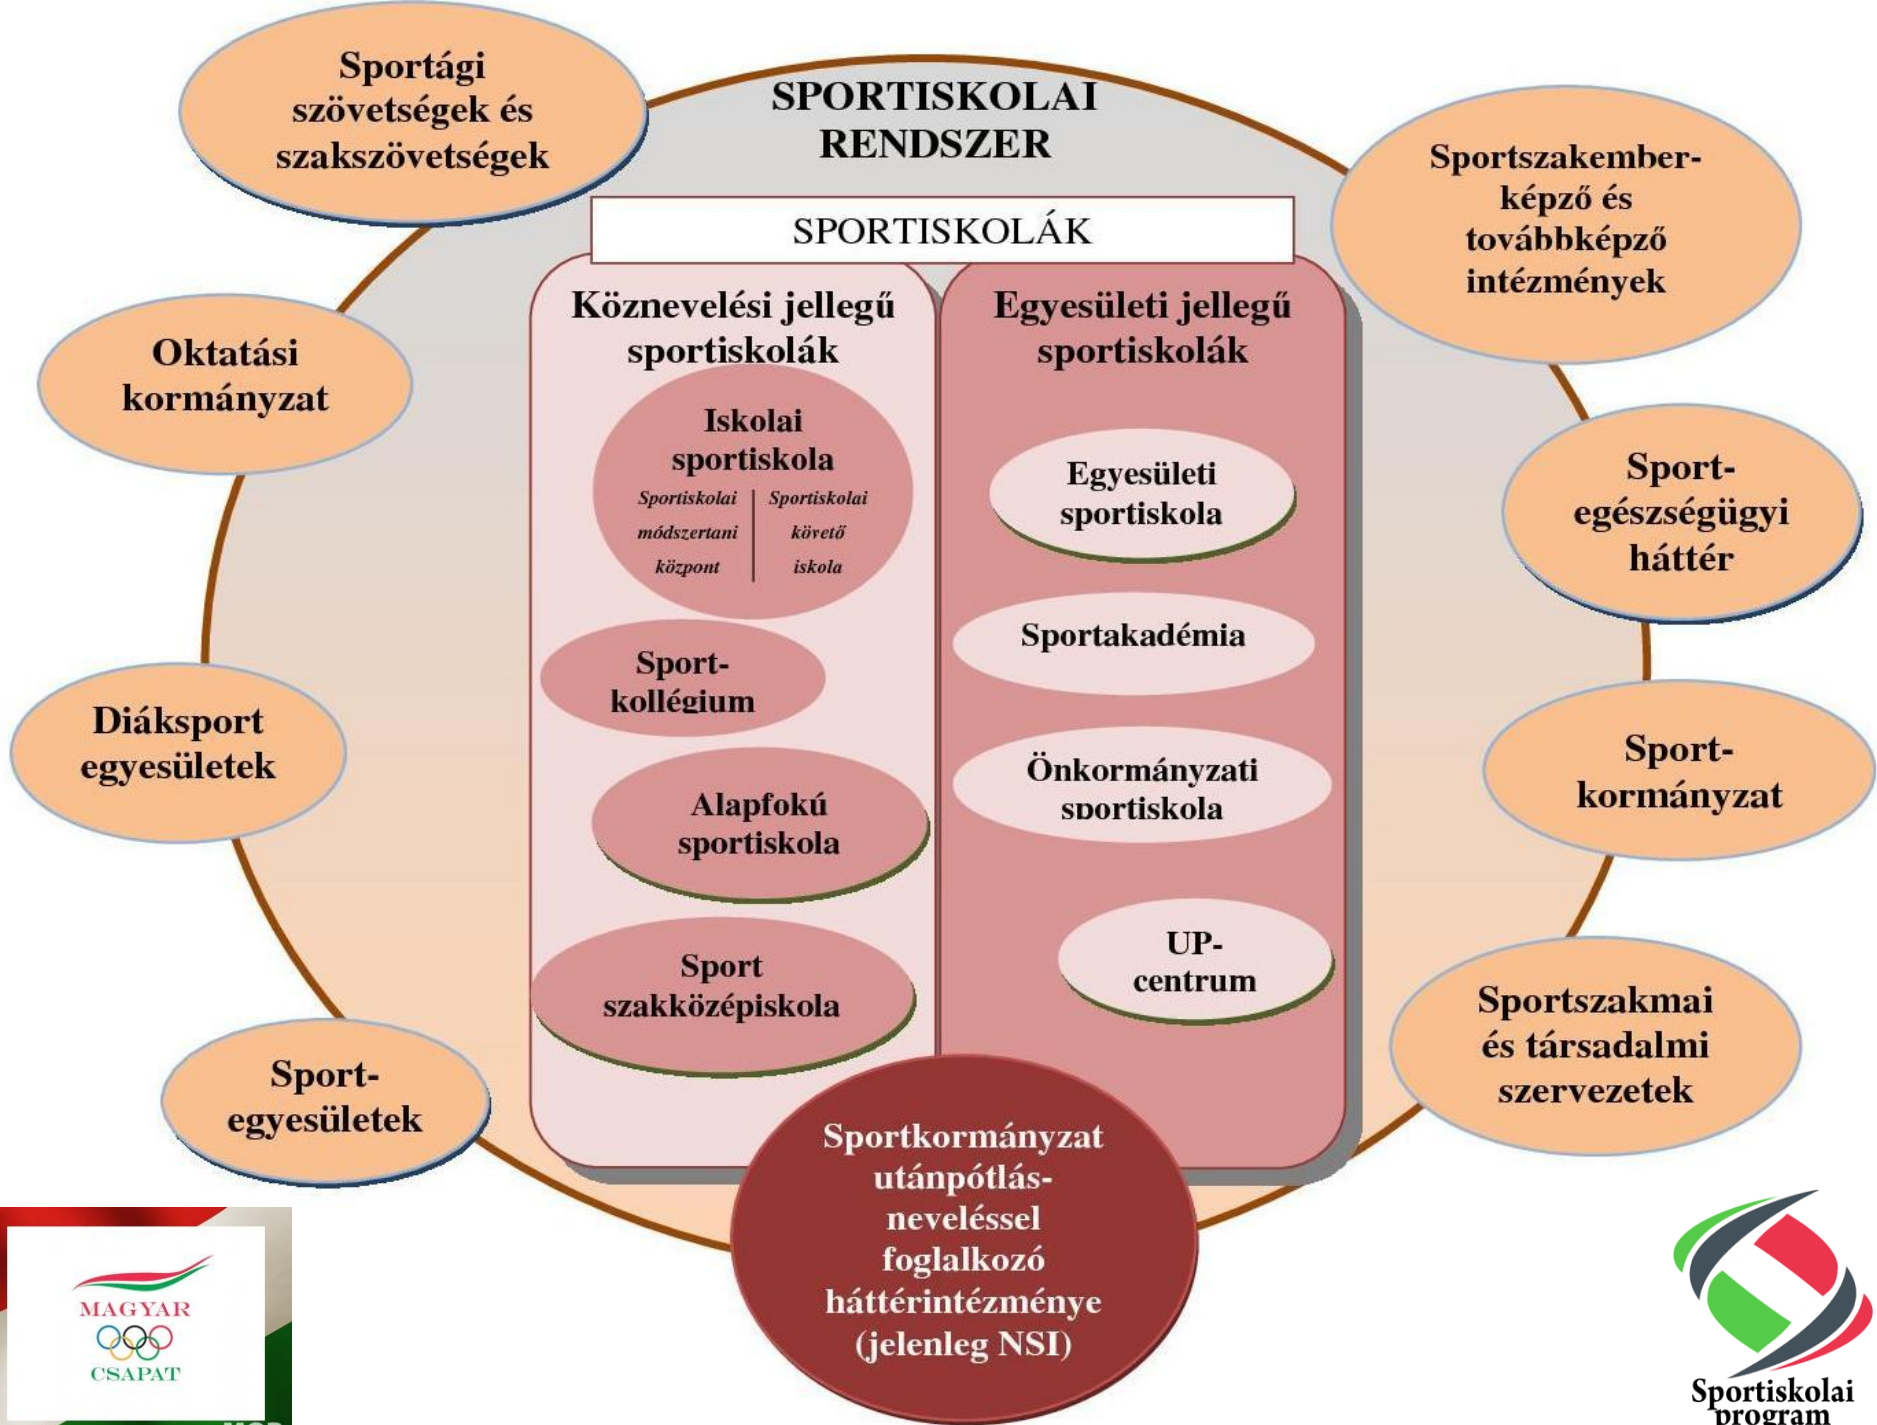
Sportági szövetségek és szakszövetségek

SPORTISKOLAI RENDSZER

Sportszakember-képző és továbbképző intézmények

SPORTISKOLÁK

Oktatási kormányzat

Köznevelési jellegű sportiskolák

Iskolai sportiskola

Sportiskolai módszertani központ

Sportiskolai követő iskola

Egyesületi jellegű sportiskolák

Egyesületi sportiskola

Sport-egészségügyi háttér

Sportakadémia

Sport-kollégium

Diáksport egyesületek

Önkormányzati sportiskola

Sport-kormányzat

Alapfokú sportiskola

UP-centrum

Sport szakközépiskola

Sportszakmai és társadalmi szervezetek

Sport-egyesületek

Sportkormányzat utánpótlás-neveléssel foglalkozó háttérintézménye (jelenleg NSI)

MAGYAR CSAPAT

Sportiskolai program